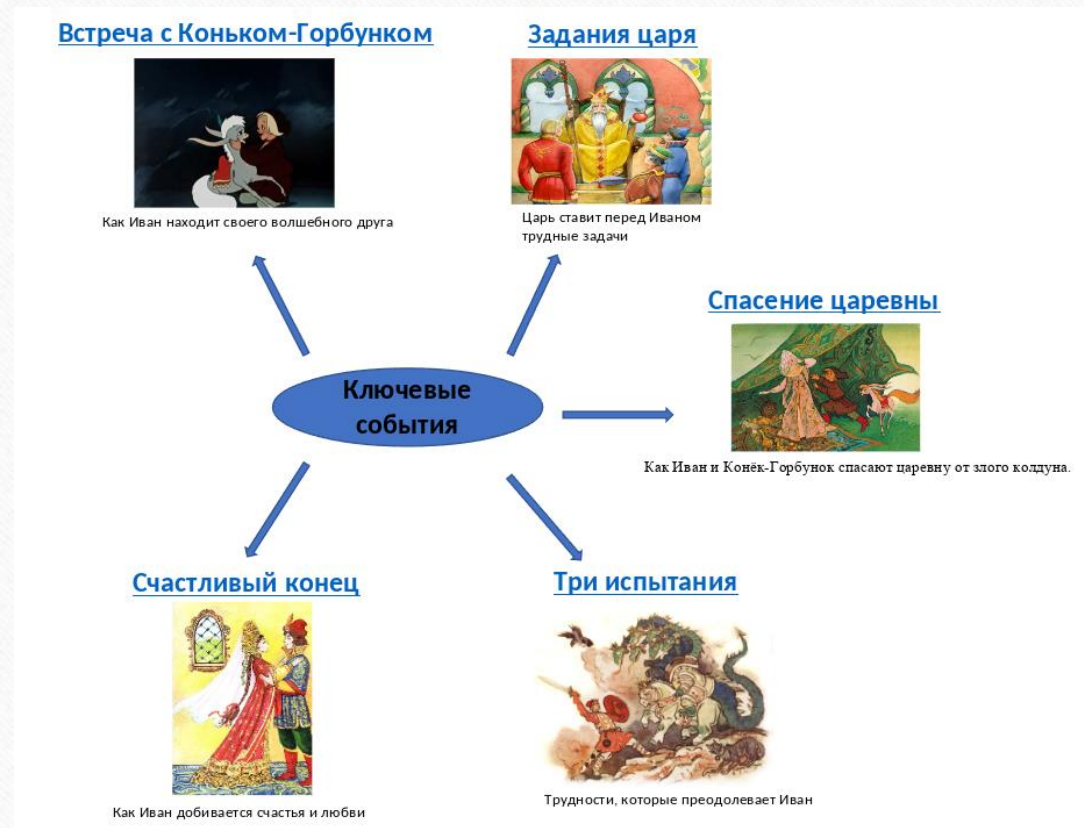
Встреча с Коньком-Горбунком

Как Иван находит своего волшебного друга

Задания царя

Царь ставит перед Иваном трудные задачи

Спасение царевны

Как Иван и Конёк-Горбунок спасают царевну от злого колдуна.

Ключевые события

Счастливый конец

Как Иван добивается счастья и любви

Три испытания

Трудности, которые преодолевает Иван